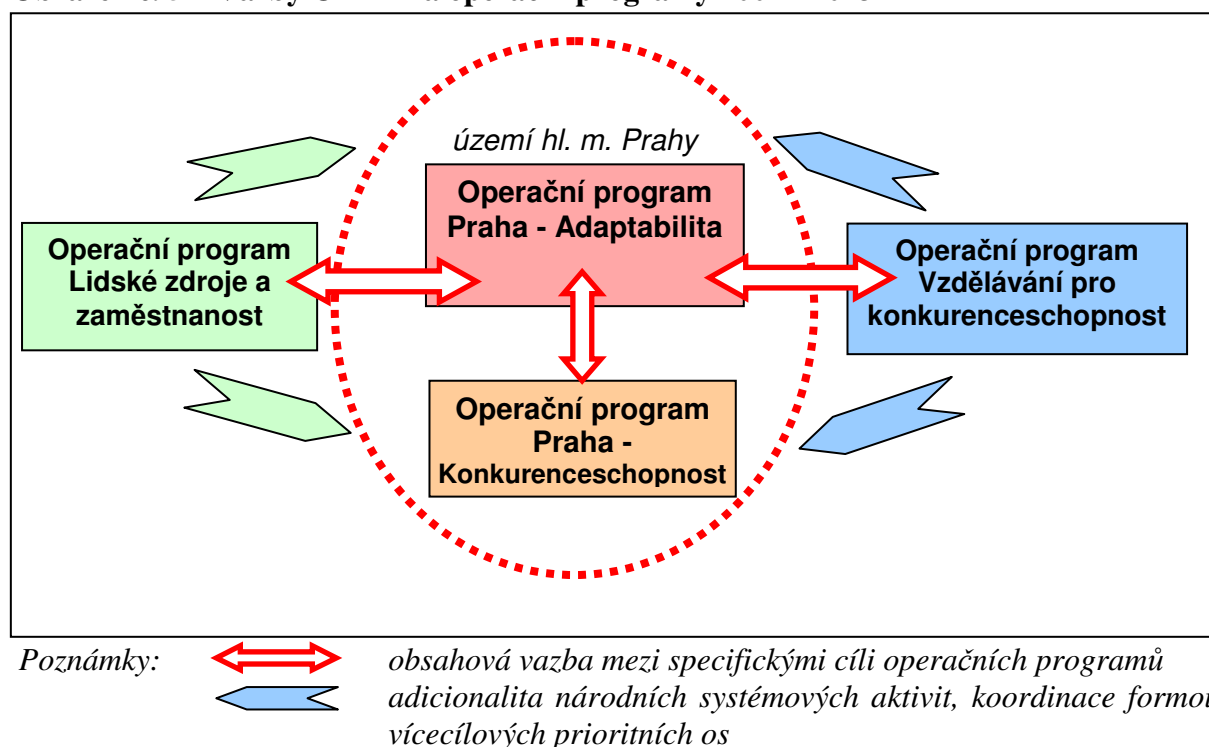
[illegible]

území hl. m. Prahy

Operační program Praha - Adaptabilita

Operační program Lidské zdroje a zaměstnanost

Operační program Vzdělávání pro konkurenceschopnost

Operační program Praha - Konkurenceschopnost

Poznámky: obsahová vazba mezi specifickými cíli operačních programů

adicionalita národních systémových aktivit, koordinace formou vícecílových prioritních os